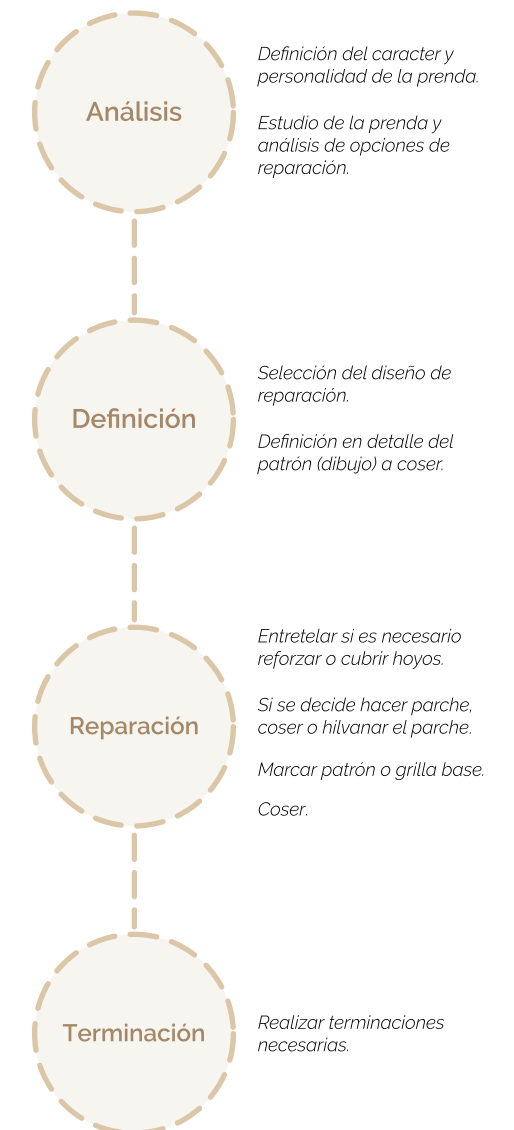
Análisis

Definición del caracter y personalidad de la prenda.

Estudio de la prenda y análisis de opciones de reparación.

Definición

Selección del diseño de reparación.

Definición en detalle del patrón (dibujo) a coser.

Reparación

Entretelar si es necesario reforzar o cubrir hoyos.

Si se decide hacer parche, coser o hilvanar el parche.

Marcar patrón o grilla base.

Coser.

Terminación

Realizar terminaciones necesarias.